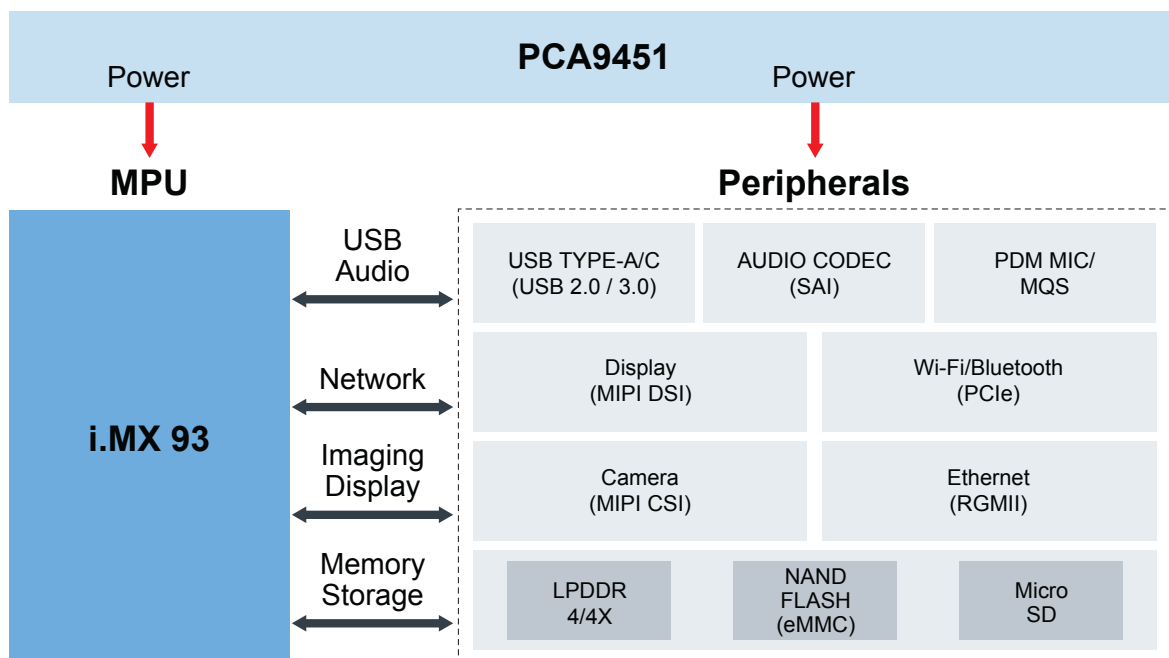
PCA9451

Power

Power

MPU

Peripherals

i.MX 93

USB Audio

Network

Imaging Display

Memory Storage

USB TYPE-A/C (USB 2.0 / 3.0)

AUDIO CODEC (SAI)

PDM MIC/ MQS

Display (MIPI DSI)

Wi-Fi/Bluetooth (PCIe)

Camera (MIPI CSI)

Ethernet (RGMII)

LPDDR 4/4X

NAND FLASH (eMMC)

Micro SD